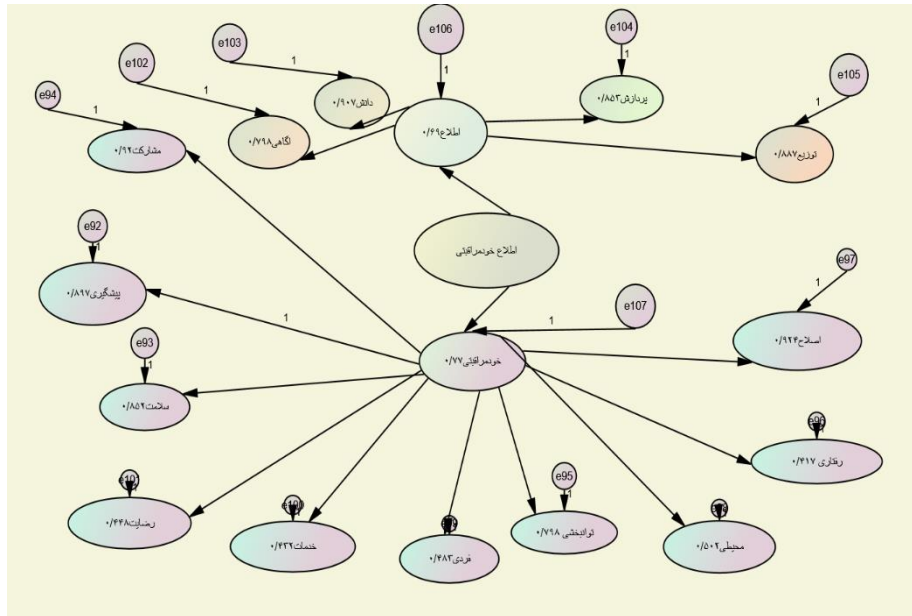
e106

e104

e103

1

1

e102

1

e105

e94

1

دانش۰/۹۰۷

پردازش۰/۸۵۳

1

1

اطلاع۰/۶۹

آگاهی۰/۷۹۸

مشارکت۰/۹۲

توزیع۰/۸۸۷

اطلاع خودمراقبتی

e92

1

e97

پیشگیری۰/۸۹۷

1

1

e107

1

اصلاح۰/۹۲۴

e93

1

خودمراقبتی۰/۷۷

سلامت۰/۸۵۲

e96

رفتاری ۰/۴۱۷

e101

e100

e95

e99

e98

رضایت۰/۴۴۸

1

خدمات۰/۴۳۲

توانبخشی ۰/۷۹۸

محیطی۰/۵۰۲

فردی ۰/۴۸۳